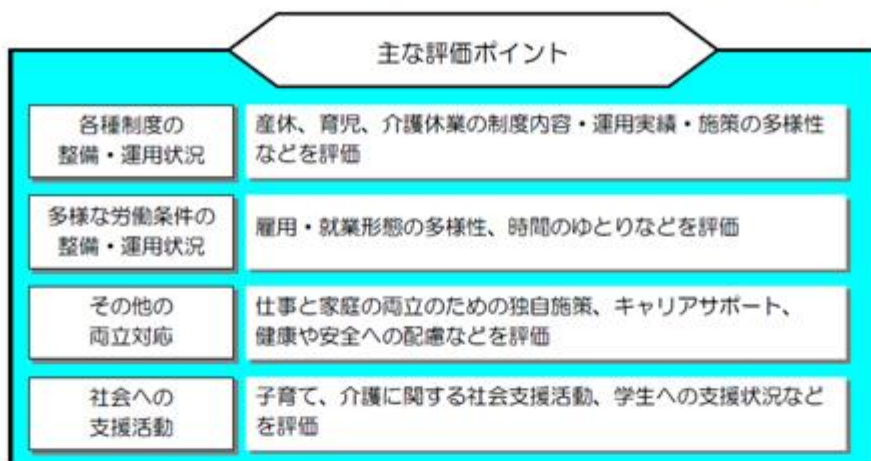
主な評価ポイント

| | |
|---|---|
| 各種制度の整備・運用状況 | 産休、育児、介護休業の制度内容・運用実績・施策の多様性などを評価 |
| 多様な労働条件の整備・運用状況 | 雇用・就業形態の多様性、時間のゆとりなどを評価 |
| その他の両立対応 | 仕事と家庭の両立のための独自施策、キャリアサポート、健康や安全への配慮などを評価 |
| 社会への支援活動 | 子育て、介護に関する社会支援活動、学生への支援状況などを評価 |